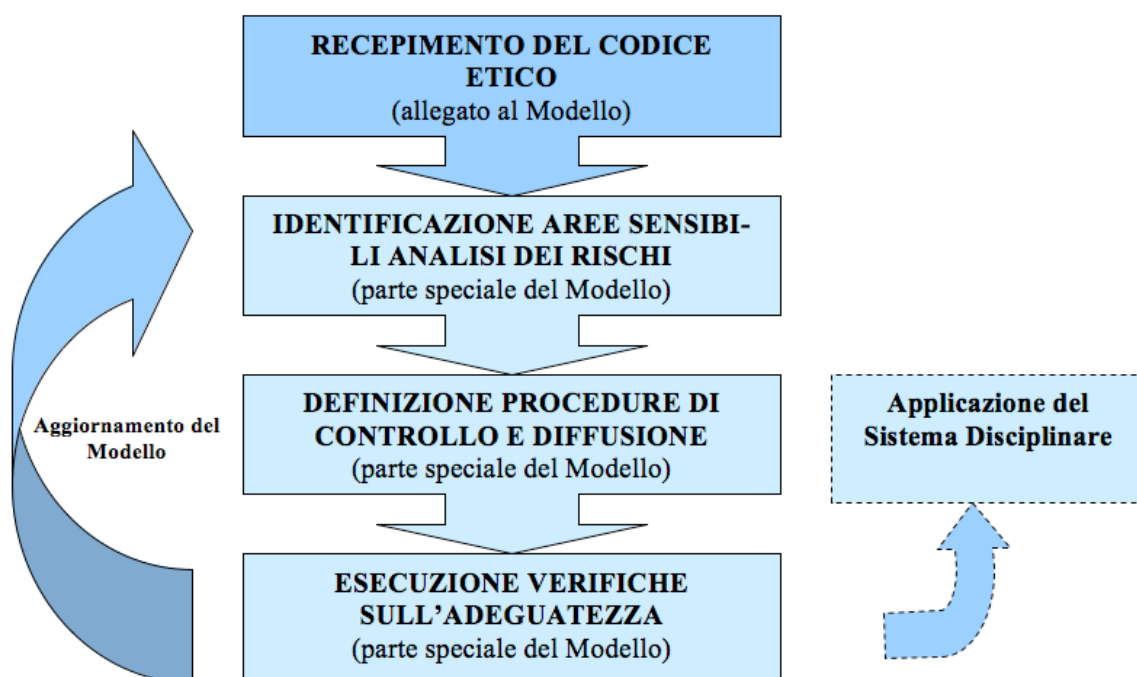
RECEPIMENTO DEL CODICE ETICO
(allegato al Modello)

IDENTIFICAZIONE AREE SENSIBILI ANALISI DEI RISCHI
(parte speciale del Modello)

DEFINIZIONE PROCEDURE DI CONTROLLO E DIFFUSIONE
(parte speciale del Modello)

ESECUZIONE VERIFICHE SULL'ADEGUATEZZA
(parte speciale del Modello)

Aggiornamento del Modello

Applicazione del Sistema Disciplinare